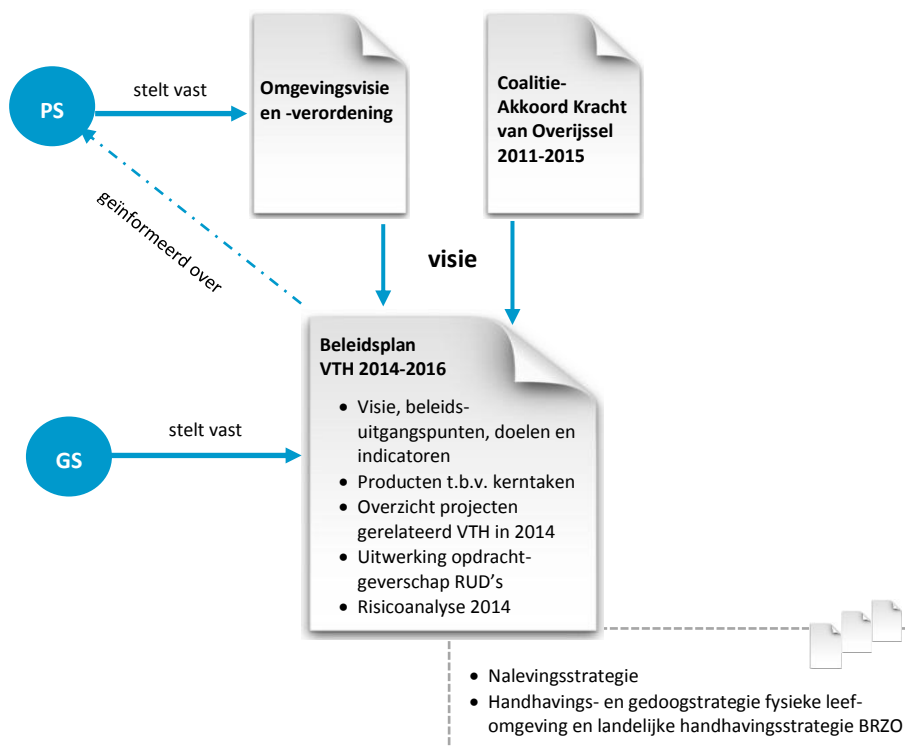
PS

stelt vast

Omgevingsvisie en -verordening

Coalitie-Akkoord Kracht van Overijssel 2011-2015

geinformeerd over

visie

Beleidsplan VTH 2014-2016

- Visie, beleidsuitgangspunten, doelen en indicatoren
- Producten t.b.v. kerntaken
- Overzicht projecten gerelateerd VTH in 2014
- Uitwerking opdrachtgeverschap RUD's
- Risicoanalyse 2014

GS

stelt vast

- Nalevingsstrategie
- Handhavings- en gedoogstrategie fysieke leefomgeving en landelijke handhavingsstrategie BRZO